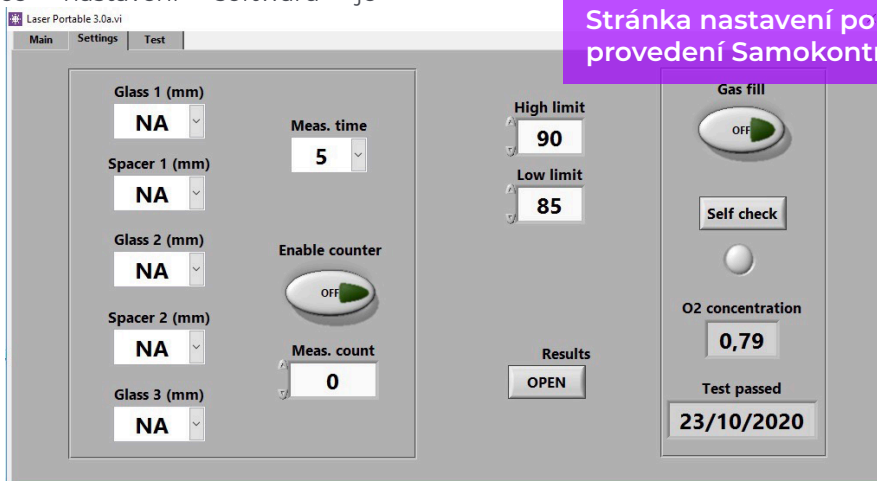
Laser Portable 3.0a.vi

Main | Settings | Test

Stránka nastavení po provedení Samokontr

Glass 1 (mm)
NA

Spacer 1 (mm)
NA

Glass 2 (mm)
NA

Spacer 2 (mm)
NA

Glass 3 (mm)
NA

Meas. time
5

Enable counter
OFF

Meas. count
0

High limit
90

Low limit
85

Results
OPEN

Gas fill
OFF

Self check

O2 concentration
0,79

Test passed
23/10/2020